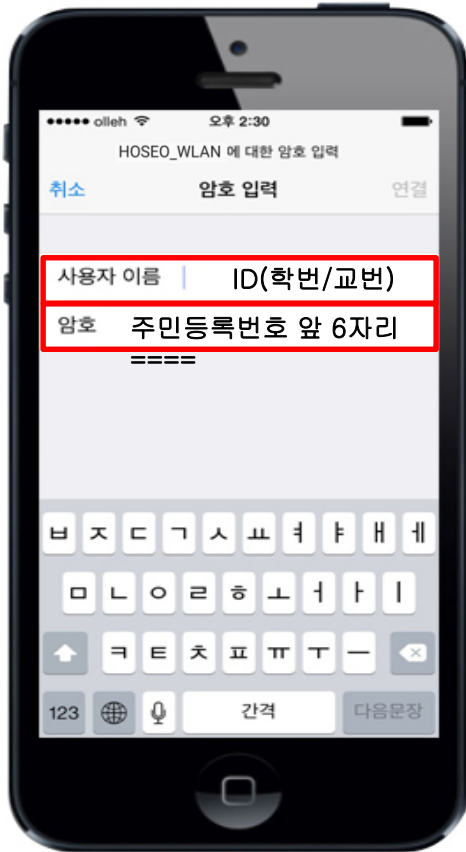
●●●●● olleh 오후 2:30

HOSEO_WLAN 에 대한 암호 입력

취소 암호 입력 연결

사용자 이름 ID(학번/교번)

암호 주민등록번호 앞 6자리

====

ㅂ ㅈ ㄷ ㄱ ㅅ ㅛ ㅕ ㅑ ㅐ ㅔ

ㅁ ㄴ ㅇ ㄹ ㅎ ㅗ ㅓ ㅏ ㅣ

ㅋ ㅌ ㅊ ㅍ ㅠ ㅜ ㅡ

123 간격 다음문장